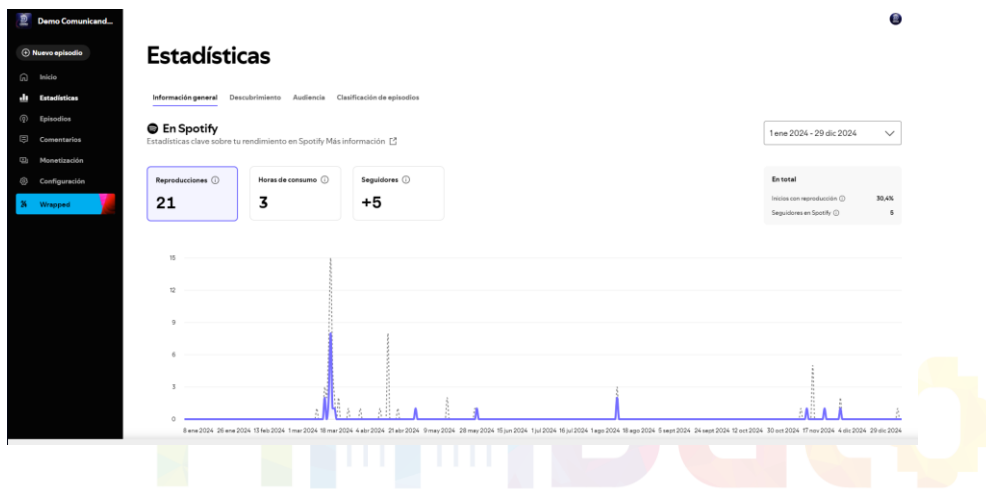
Demo Comunicand...

Nuevo episodio

Inicio

Estadísticas

Episodios

Comentarios

Monetización

Configuración

Wrapped

Estadísticas

Información general Descubrimiento Audiencia Clasificación de episodios

En Spotify

Estadísticas clave sobre tu rendimiento en Spotify Más información

1 ene 2024 - 29 dic 2024

Reproducciones
21

Horas de consumo
3

Seguidores
+5

En total

Inicios con reproducción 30,4%

Seguidores en Spotify 5

15
12
9
6
3
0

8 ene 2024 26 ene 2024 13 feb 2024 1 mar 2024 18 mar 2024 4 abr 2024 21 abr 2024 9 may 2024 28 may 2024 15 jun 2024 1 jul 2024 19 jul 2024 1 ago 2024 18 ago 2024 5 sept 2024 24 sept 2024 12 oct 2024 30 oct 2024 17 nov 2024 4 dic 2024 29 dic 2024